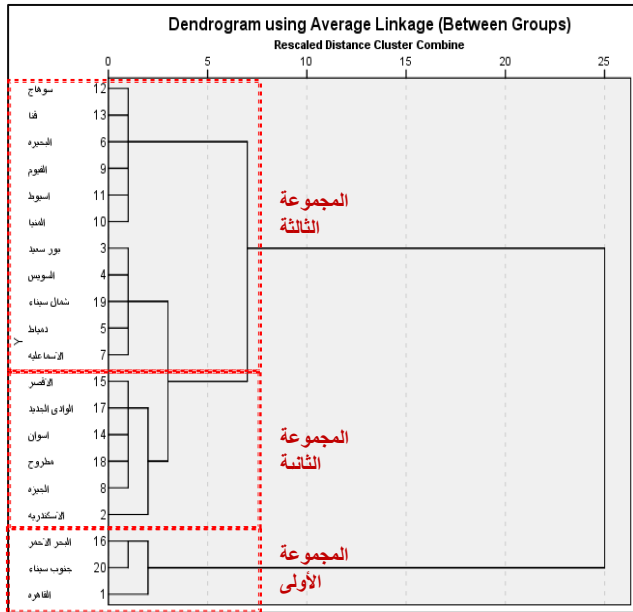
Dendrogram using Average Linkage (Between Groups)

Rescaled Distance Cluster Combine

0 5 10 15 20 25

سوهاج 12
قنا 13
البحيره 6
الفيوم 9
اسيوط 11
المنيا 10
بور سعيد 3
السويس 4
شمال سيناء 19
دمياط 5
الاسماعليه 7
الاقصر 15
الوادى الجديد 17
اسوان 14
مطروح 18
الجيزه 8
الاسكندريه 2
البحر الاحمر 16
جنوب سيناء 20
القاهره 1

المجموعة الثالثة

المجموعة الثانية

المجموعة الأولى